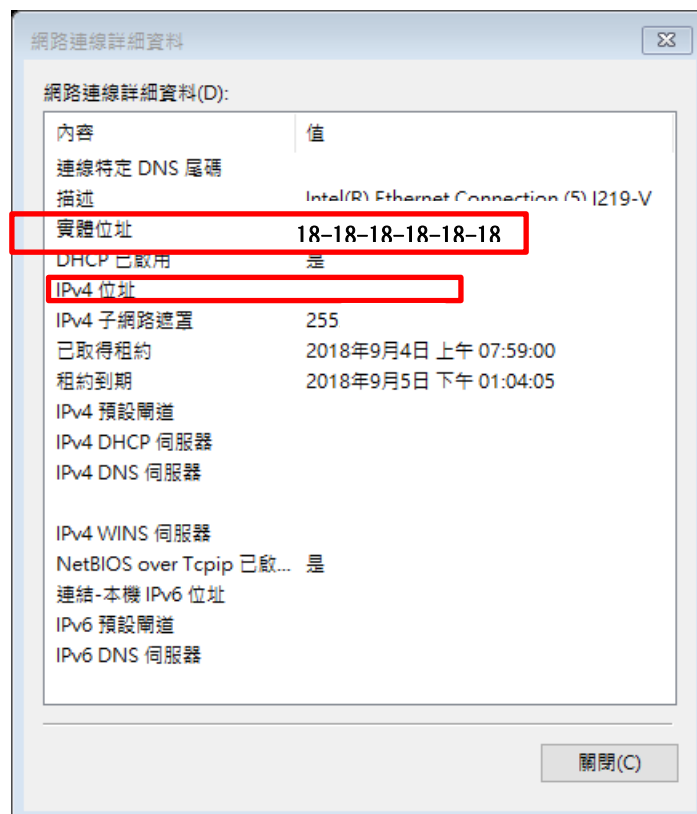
網路連線詳細資料

網路連線詳細資料(D):

| 內容 | 值 |
|---|---|
| 連線特定 DNS 尾碼 | |
| 描述 | Intel(R) Ethernet Connection (5) I219-V |
| 實體位址 | 18-18-18-18-18-18 |
| DHCP 已啟用 | 是 |
| IPv4 位址 | |
| IPv4 子網路遮罩 | 255 |
| 已取得租約 | 2018年9月4日 上午 07:59:00 |
| 租約到期 | 2018年9月5日 下午 01:04:05 |
| IPv4 預設閘道 | |
| IPv4 DHCP 伺服器 | |
| IPv4 DNS 伺服器 | |
| | |
| IPv4 WINS 伺服器 | |
| NetBIOS over Tcpip 已啟... | 是 |
| 連結-本機 IPv6 位址 | |
| IPv6 預設閘道 | |
| IPv6 DNS 伺服器 | |

關閉(C)